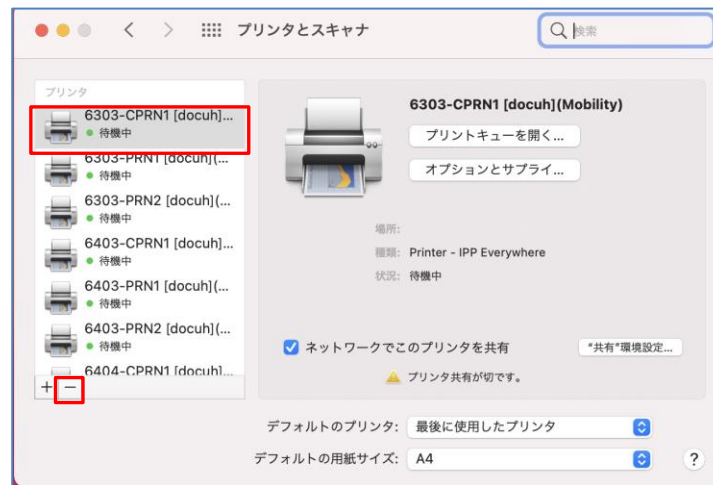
プリンタとスキャナ

検索

プリンタ

6303-CPRN1 [docuh]...
待機中

6303-PRN1 [docuh](...

6303-PRN2 [docuh](...
待機中

6403-CPRN1 [docuh]...
待機中

6403-PRN1 [docuh](...
待機中

6403-PRN2 [docuh](...
待機中

6404-CPRN1 [docuh]...

+ −

6303-CPRN1 [docuh](Mobility)

プリントキューを開く...

オプションとサプライ...

場所:

種類: Printer - IPP Everywhere

状況: 待機中

ネットワークでこのプリンタを共有

"共有"環境設定...

プリンタ共有が切です。

デフォルトのプリンタ: 最後に使用したプリンタ

デフォルトの用紙サイズ: A4

?